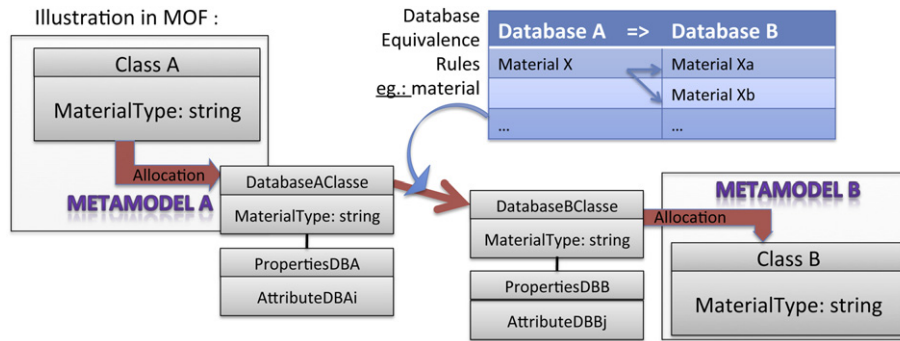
Illustration in MOF :

Database Equivalence Rules eg.: material

| Database A | => Database B |
|---|---|
| Material X | Material Xa |
| | Material Xb |
| ... | ... |

Class A

MaterialType: string

Allocation

METAMODEL A

DatabaseAClasse

MaterialType: string

PropertiesDBA

AttributeDBAi

DatabaseBClasse

MaterialType: string

PropertiesDBB

AttributeDBBj

METAMODEL B

Allocation

Class B

MaterialType: string